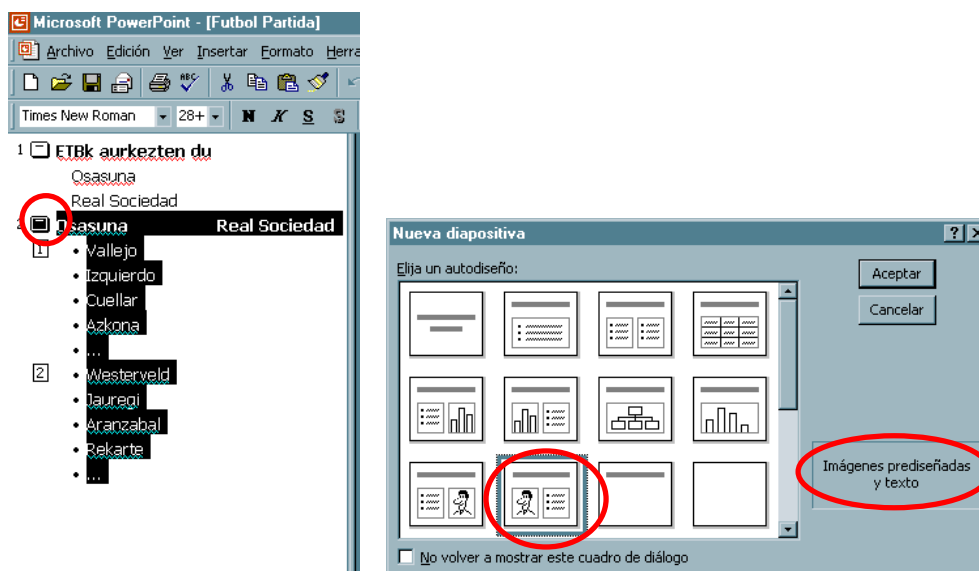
Microsoft PowerPoint - [Futbol Partida]

Archivo Edición Ver Insertar Formato Herra

Times New Roman 28+ N K S S

1 ETBk aurkezten du
Osasuna
Real Sociedad
2 Osasuna Real Sociedad
1
• Vallejo
• Izquierdo
• Cuellar
• Azkona
• ...
2
• Westerveld
• Jauregi
• Aranzabal
• Rekarte
• ...

Nueva diapositiva ? X

Elija un autodiseño:

Aceptar

Cancelar

Imágenes prediseñadas y texto

No volver a mostrar este cuadro de diálogo